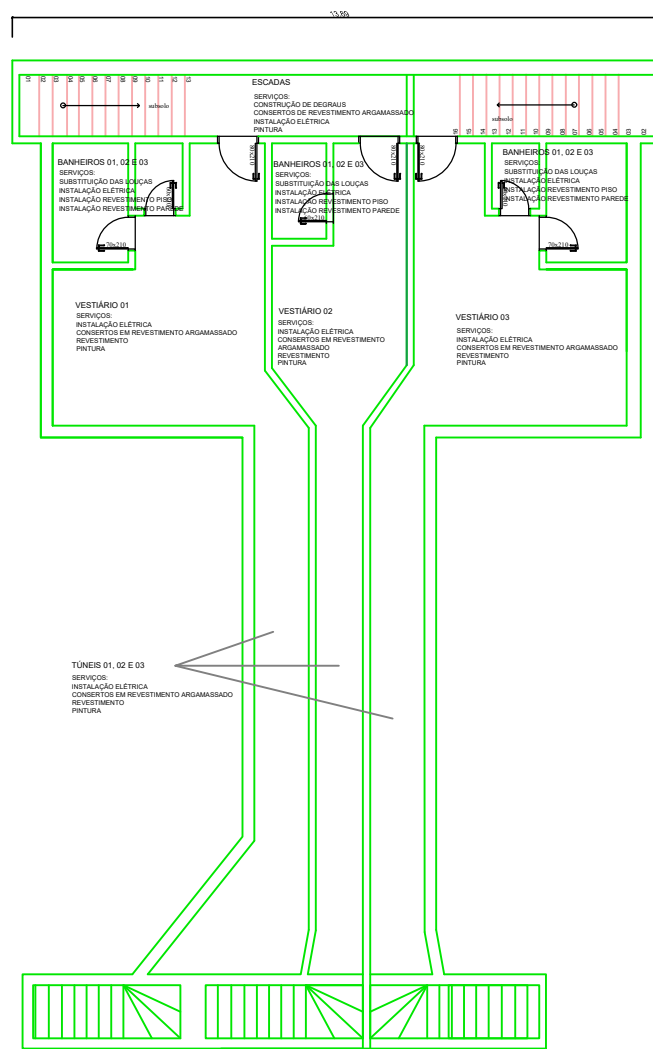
13,80

01 02 03 04 05 06 07 08 09 10 11 12 13

subsolo

ESCADAS
SERVIÇOS:
CONSTRUÇÃO DE DEGRAUS
CONSERTOS DE REVESTIMENTO ARGAMASSADO
INSTALAÇÃO ELÉTRICA
PINTURA

16 15 14 13 12 11 10 09 08 07 06 05 04 03 02

subsolo

80x210

80x210

BANHEIROS 01, 02 E 03
SERVIÇOS:
SUBSTITUIÇÃO DAS LOUÇAS
INSTALAÇÃO ELÉTRICA
INSTALAÇÃO REVESTIMENTO PISO
INSTALAÇÃO REVESTIMENTO PAREDE

70x210

BANHEIROS 01, 02 E 03
SERVIÇOS:
SUBSTITUIÇÃO DAS LOUÇAS
INSTALAÇÃO ELÉTRICA
INSTALAÇÃO REVESTIMENTO PISO
INSTALAÇÃO REVESTIMENTO PAREDE

70x210

BANHEIROS 01, 02 E 03
SERVIÇOS:
SUBSTITUIÇÃO DAS LOUÇAS
INSTALAÇÃO ELÉTRICA
INSTALAÇÃO REVESTIMENTO PISO
INSTALAÇÃO REVESTIMENTO PAREDE

70x210

VESTIÁRIO 01
SERVIÇOS:
INSTALAÇÃO ELÉTRICA
CONSERTOS EM REVESTIMENTO ARGAMASSADO
REVESTIMENTO
PINTURA

VESTIÁRIO 02
SERVIÇOS:
INSTALAÇÃO ELÉTRICA
CONSERTOS EM REVESTIMENTO
ARGAMASSADO
REVESTIMENTO
PINTURA

VESTIÁRIO 03
SERVIÇOS:
INSTALAÇÃO ELÉTRICA
CONSERTOS EM REVESTIMENTO ARGAMASSADO
REVESTIMENTO
PINTURA

TÚNEIS 01, 02 E 03
SERVIÇOS:
INSTALAÇÃO ELÉTRICA
CONSERTOS EM REVESTIMENTO ARGAMASSADO
REVESTIMENTO
PINTURA